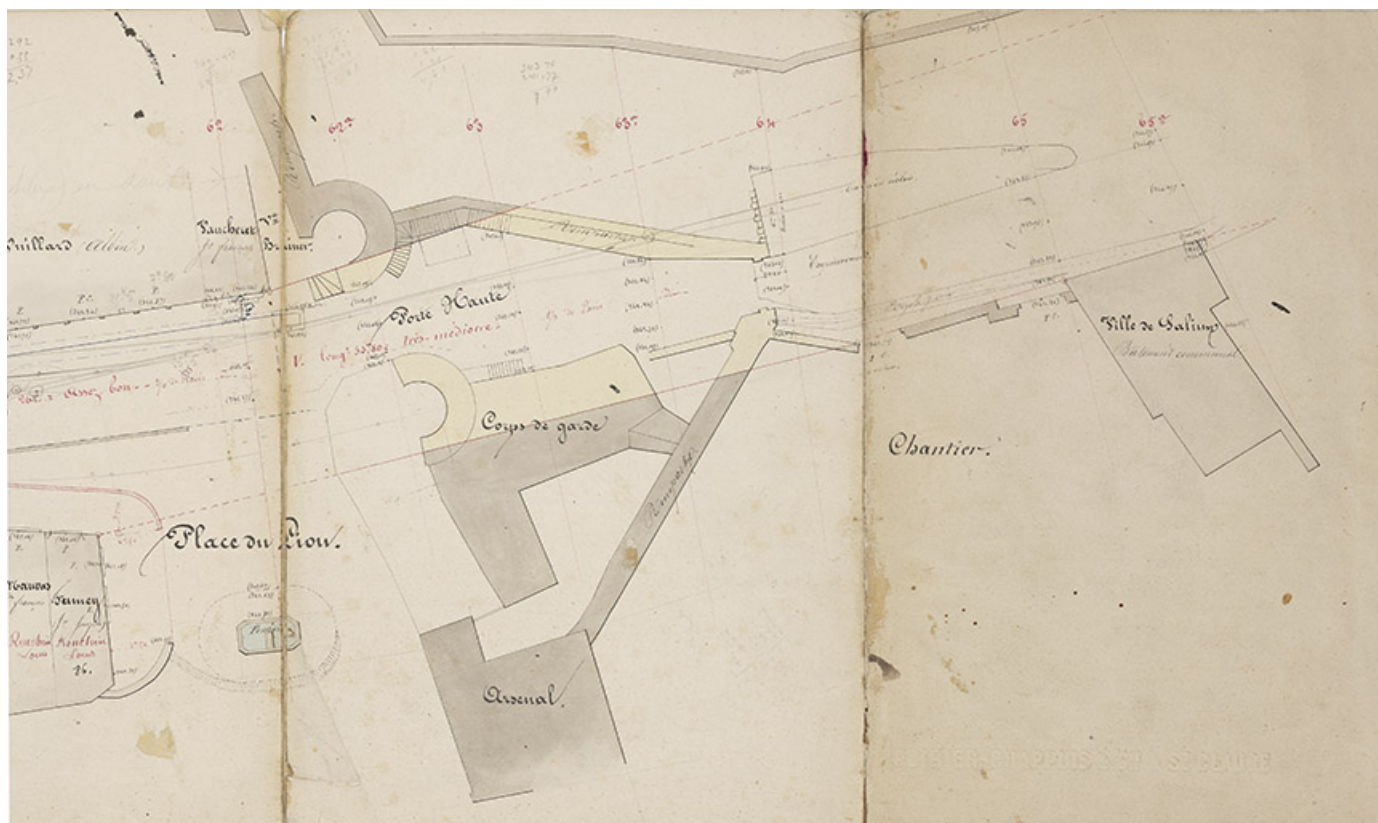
62
62 bis
63
63 bis
64
65
65 bis
Vauchener Vve
Guillard (Albert)
Porte Haute
Remparts
V. (coup) 30.30 très médiocre
Assez bon
Corps de garde
Ville de Salins
Bâtiment communal
Chantier.
Place du Lion.
Remparts
Arsenal.
Tramey
26.
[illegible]